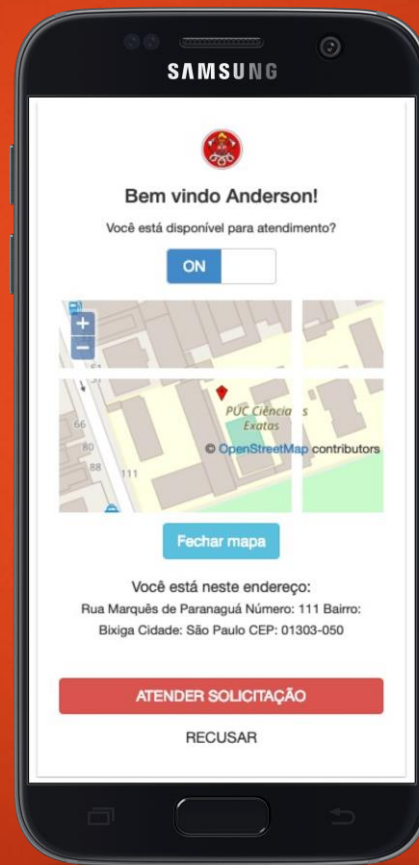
SAMSUNG

Bem vindo Anderson!

Você está disponível para atendimento?

ON

+
−
51
66
80
88
111
PUC Ciência s Exatas
© OpenStreetMap contributors

Fechar mapa

Você está neste endereço:

Rua Marquês de Paranaguá Número: 111 Bairro: Bixiga Cidade: São Paulo CEP: 01303-050

ATENDER SOLICITAÇÃO

RECUSAR